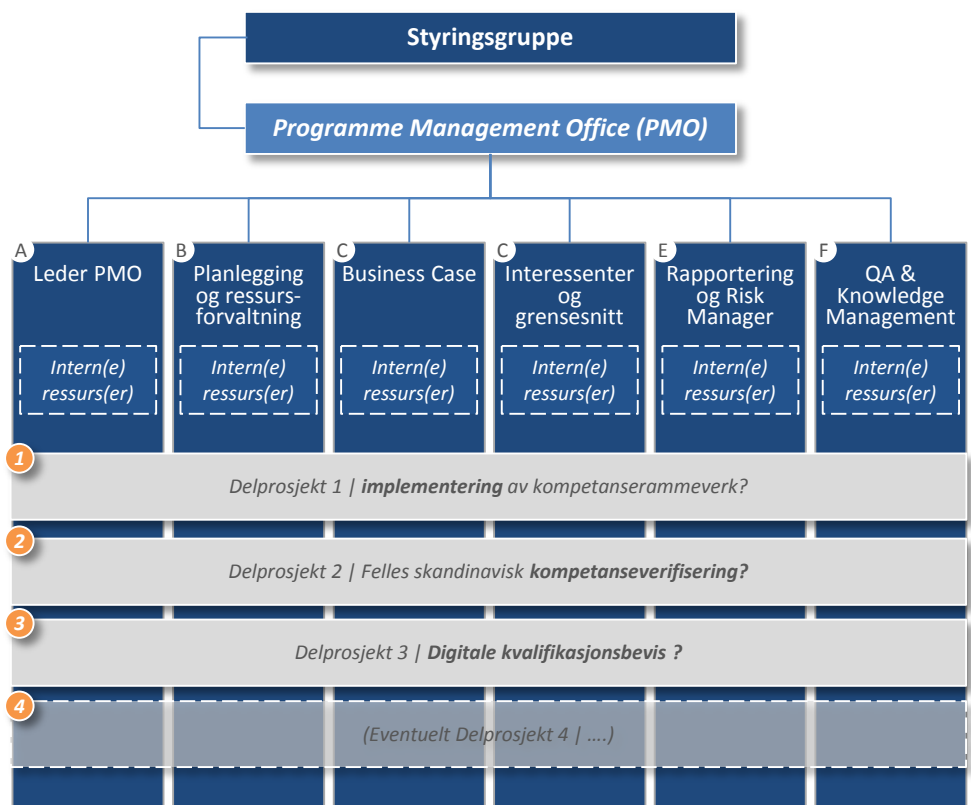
Styringsgruppe

Programme Management Office (PMO)

A
Leder PMO
Intern(e) ressurs(er)

B
Planlegging og ressursforvaltning
Intern(e) ressurs(er)

C
Business Case
Intern(e) ressurs(er)

C
Interessenter og grensesnitt
Intern(e) ressurs(er)

E
Rapportering og Risk Manager
Intern(e) ressurs(er)

F
QA & Knowledge Management
Intern(e) ressurs(er)

1
Delprosjekt 1 | implementering av kompetanserammeverk?

2
Delprosjekt 2 | Felles skandinavisk kompetanseverifisering?

3
Delprosjekt 3 | Digitale kvalifikasjonsbevis ?

4
(Eventuelt Delprosjekt 4 | ….)